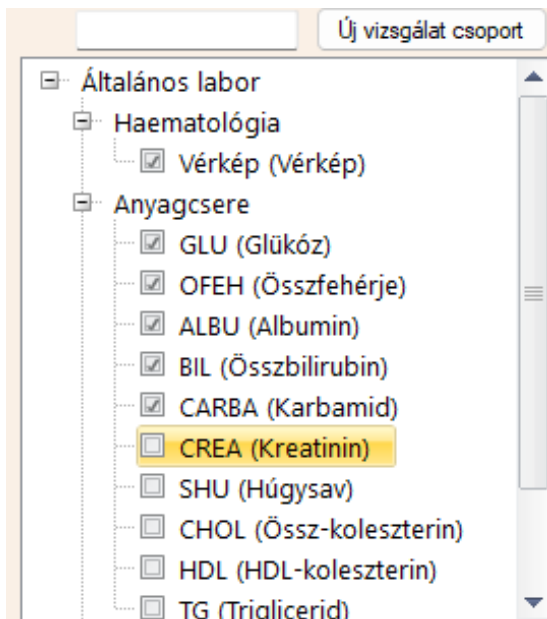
Új vizsgálat csoport

Általános labor
Haematológia
Vérkép (Vérkép)
Anyagcsere
GLU (Glükóz)
OFEH (Összfehérje)
ALBU (Albumin)
BIL (Összbilirubin)
CARBA (Karbamid)
CREA (Kreatinin)
SHU (Húgysav)
CHOL (Össz-koleszterin)
HDL (HDL-koleszterin)
TG (Triglicerid)